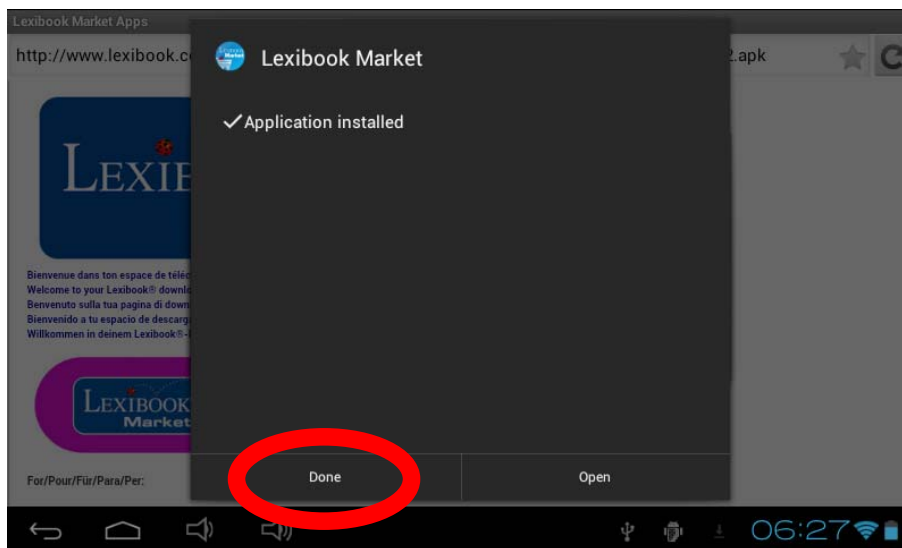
Lexibook Market Apps

http://www.lexibook.c

2.apk

LEXIB

Bienvenue dans ton espace de téléc
Welcome to your Lexibook® downlo
Benvenuto sulla tua pagina di down
Bienvenido a tu espacio de descarg
Willkommen in deinem Lexibook®-

LEXIBOOK
Market

For/Pour/Für/Para/Per:

Lexibook Market

✓Application installed

Done

Open

06:27